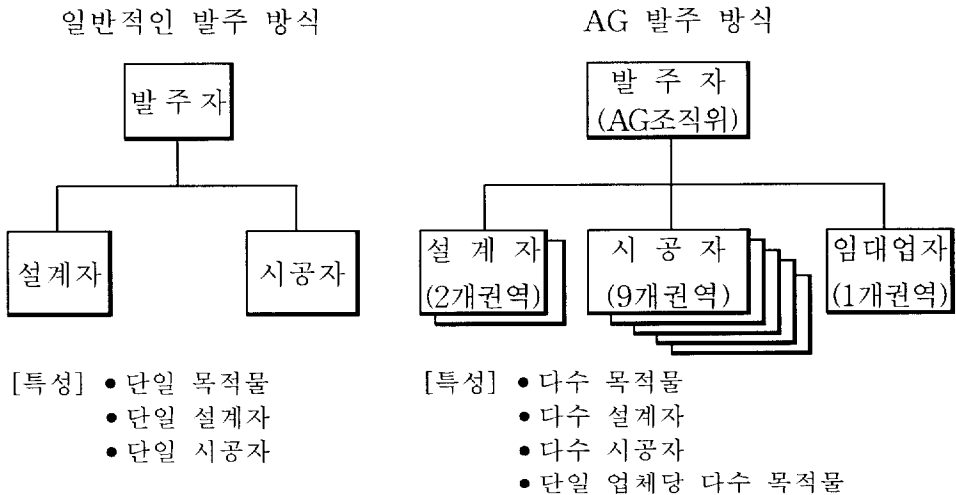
일반적인 발주 방식

발주자

설계자

시공자

[특성] • 단일 목적물
• 단일 설계자
• 단일 시공자

AG 발주 방식

발 주 자 (AG조직위)

설 계 자 (2개권역)

시 공 자 (9개권역)

임대업자 (1개권역)

[특성] • 다수 목적물
• 다수 설계자
• 다수 시공자
• 단일 업체당 다수 목적물